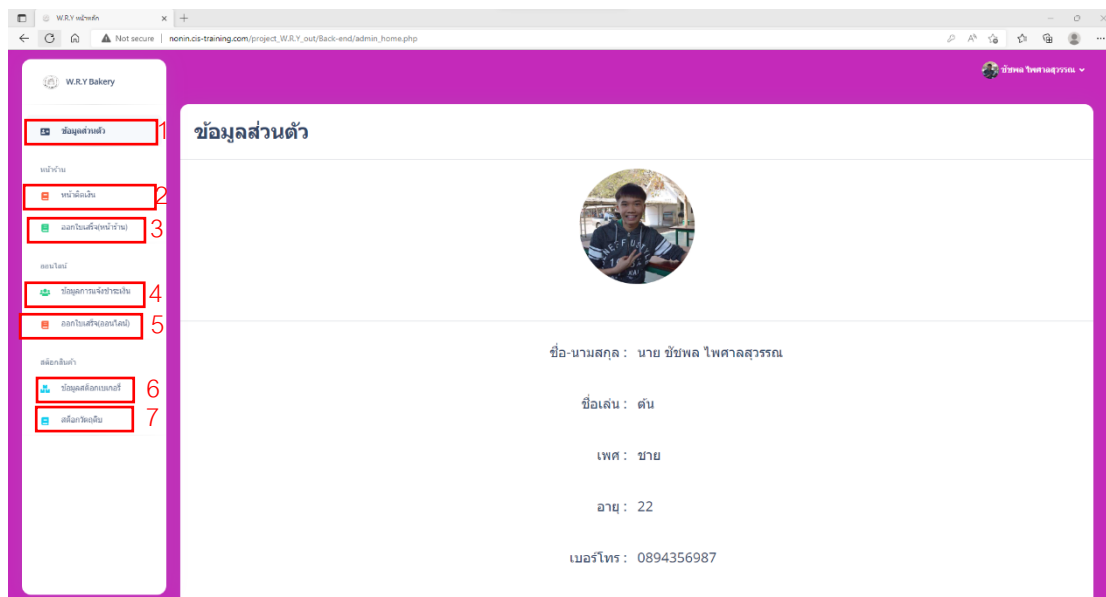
W.R.Y หน้าหลัก
Not secure | nonin.cis-training.com/project_W.R.Y_out/Back-end/admin_home.php

W.R.Y Bakery

ชัชพล ไพศาลสุวรรณ

ข้อมูลส่วนตัว 1

หน้าร้าน

หน้าคิดเงิน 2

ออกใบเสร็จ(หน้าร้าน) 3

ออนไลน์

ข้อมูลการแจ้งชำระเงิน 4

ออกใบเสร็จ(ออนไลน์) 5

สต็อกสินค้า

ข้อมูลสต็อกเบเกอรี่ 6

สต็อกวัตถุดิบ 7

ข้อมูลส่วนตัว

ชื่อ-นามสกุล : นาย ชัชพล ไพศาลสุวรรณ

ชื่อเล่น : ต้น

เพศ : ชาย

อายุ : 22

เบอร์โทร : 0894356987